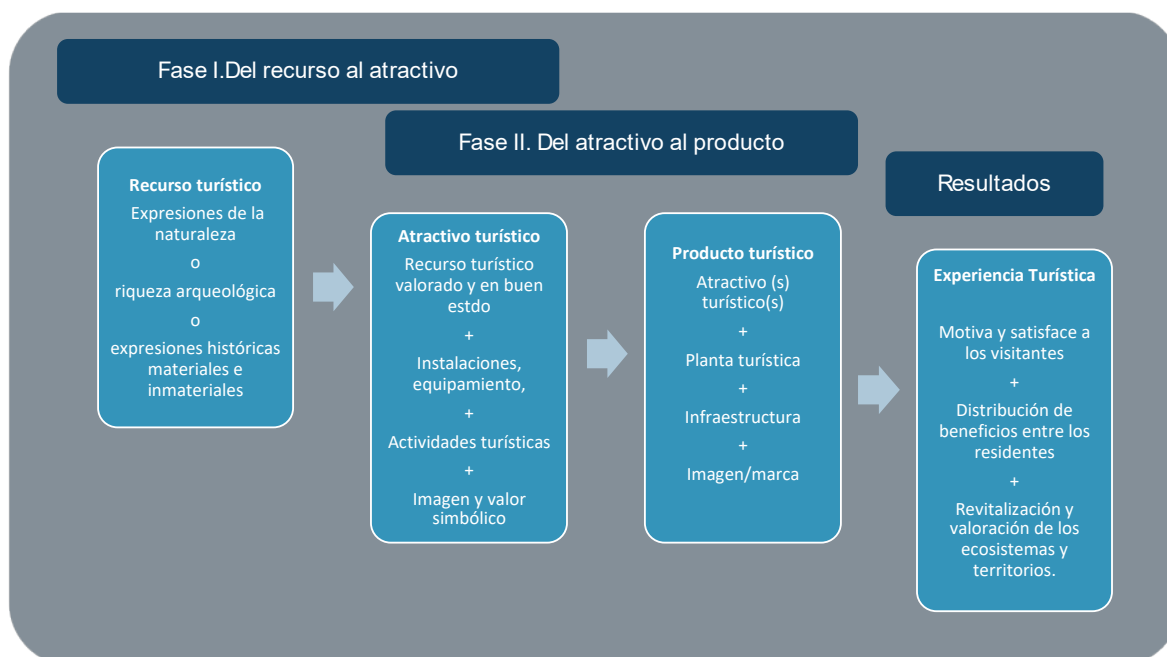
Fase I.Del recurso al atractivo

Fase II. Del atractivo al producto

Resultados

Recurso turístico
Expresiones de la naturaleza
o
riqueza arqueológica
o
expresiones históricas materiales e inmateriales

Atractivo turístico
Recurso turístico valorado y en buen estdo
+
Instalaciones, equipamiento,
+
Actividades turísticas
+
Imagen y valor simbólico

Producto turístico
Atractivo (s) turístico(s)
+
Planta turística
+
Infraestructura
+
Imagen/marca

Experiencia Turística
Motiva y satisface a los visitantes
+
Distribución de beneficios entre los residentes
+
Revitalización y valoración de los ecosistemas y territorios.